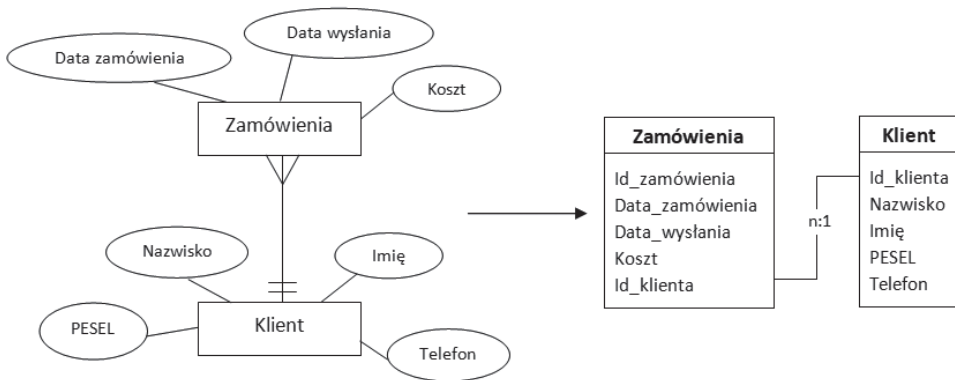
Data wysłania

Data zamówienia

Koszt

Zamówienia

Nazwisko

Imię

PESEL

Klient

Telefon

| Zamówienia |
|---|
| Id_zamówienia |
| Data_zamówienia |
| Data_wysłania |
| Koszt |
| Id_klienta |

n:1

| Klient |
|---|
| Id_klienta |
| Nazwisko |
| Imię |
| PESEL |
| Telefon |